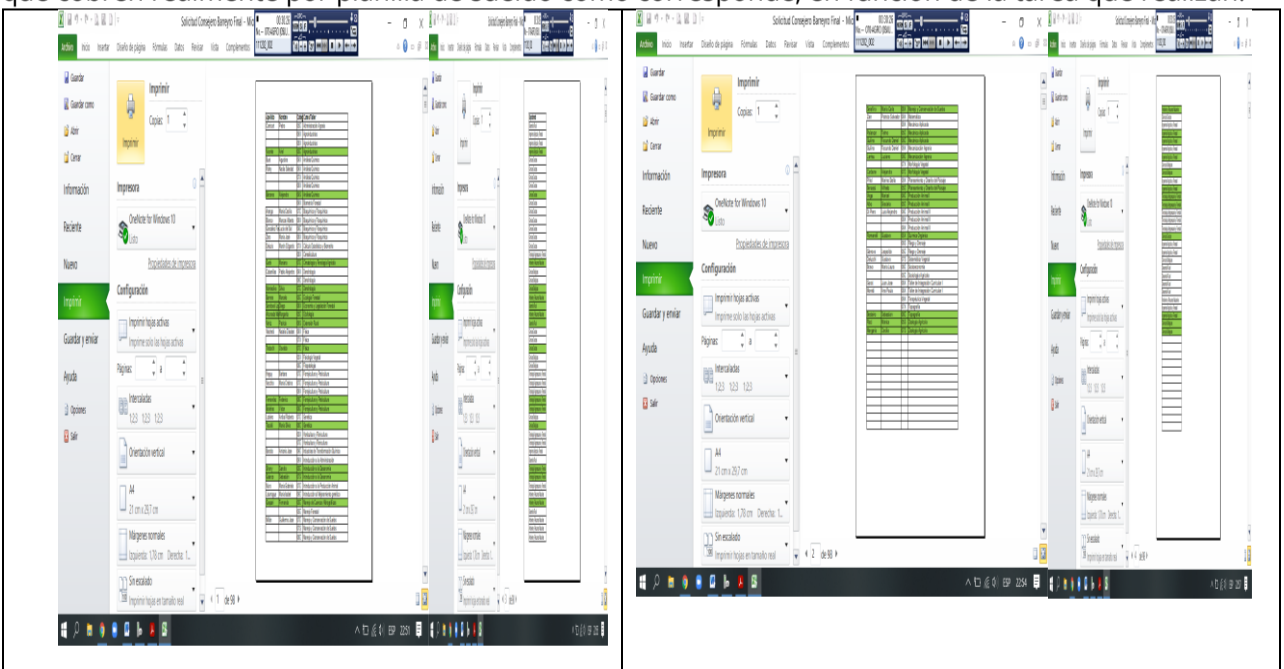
Solicitud Consejero Barreyro Final - Mic

Archivo Inicio Insertar Diseño de página Fórmulas Datos Revisar Vista Complementos

Guardar
Guardar como
Abrir
Cerrar
Información
Reciente
Nuevo
Imprimir
Guardar y enviar
Ayuda
Opciones
Salir

Imprimir
Copias: 1
Imprimir

Impresora
OneNote for Windows 10
Listo
Propiedades de impresora

Configuración
Imprimir hojas activas
Imprimir solo las hojas activas
Páginas: a
Intercaladas
1;2;3 1;2;3 1;2;3
Orientación vertical
A4
21 cm x 29,7 cm
Márgenes normales
Izquierda: 1,78 cm Derecha: 1...
Sin escalado
Imprimir hojas en tamaño real

1 de 98

ESP 22:51

Solicitud Consejero Barreyro Final - Mic

Archivo Inicio Insertar Diseño de página Fórmulas Datos Revisar Vista Complementos

Guardar
Guardar como
Abrir
Cerrar
Información
Reciente
Nuevo
Imprimir
Guardar y enviar
Ayuda
Opciones
Salir

Imprimir
Copias: 1
Imprimir

Impresora
OneNote for Windows 10
Listo
Propiedades de impresora

Configuración
Imprimir hojas activas
Imprimir solo las hojas activas
Páginas: a
Intercaladas
1;2;3 1;2;3 1;2;3
Orientación vertical
A4
21 cm x 29,7 cm
Márgenes normales
Izquierda: 1,78 cm Derecha: 1...
Sin escalado
Imprimir hojas en tamaño real

2 de 98

ESP 22:54